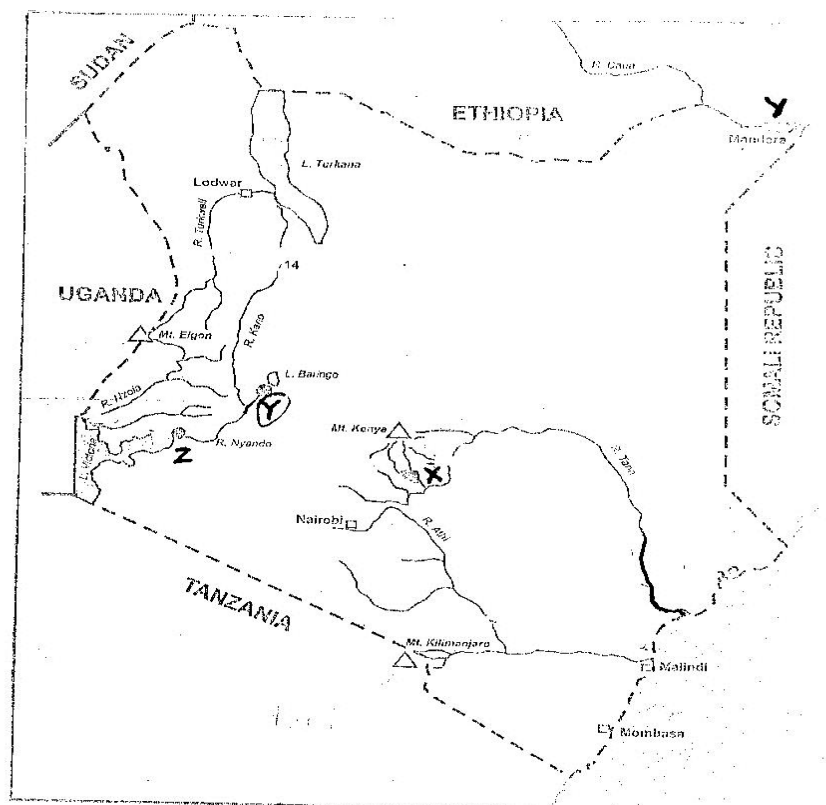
SUDAN
R. Daua
ETHIOPIA
Y
Mandera
L. Turkana
Lodwar
R. Turkwel
14
UGANDA
R. Kerio
SOMALI REPUBLIC
Mt. Elgon
L. Baringo
R. Nzoia
Y
R. Nyando
Z
Mt. Kenya
L. Victoria
X
R. Tana
Nairobi
R. Athi
TANZANIA
Mt. Kilimanjaro
Malindi
Mombasa